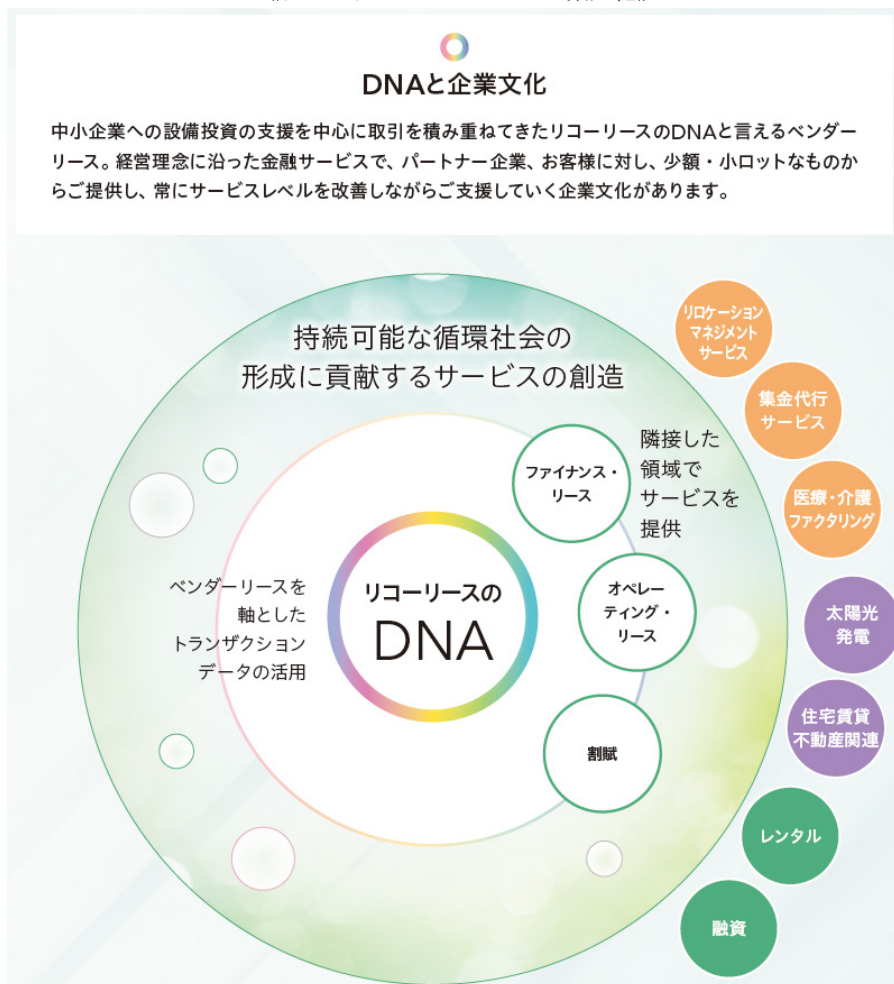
DNAと企業文化

中小企業への設備投資の支援を中心に取引を積み重ねてきたリコーリースのDNAと言えるベンダーリース。経営理念に沿った金融サービスで、パートナー企業、お客様に対し、少額・小ロットなものからご提供し、常にサービスレベルを改善しながらご支援していく企業文化があります。

持続可能な循環社会の形成に貢献するサービスの創造

リロケーションマネジメントサービス

集金代行サービス

医療・介護ファクタリング

太陽光発電

住宅賃貸不動産関連

レンタル

融資

隣接した領域でサービスを提供

ファイナンス・リース

オペレーティング・リース

割賦

ベンダーリースを軸としたトランザクションデータの活用

リコーリースのDNA